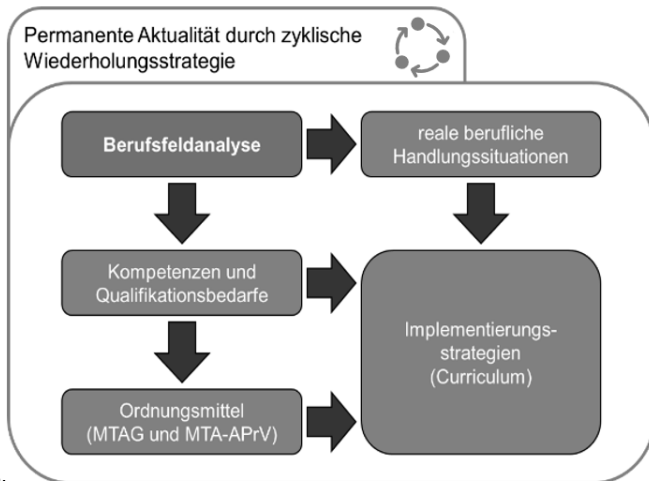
Permanente Aktualität durch zyklische Wiederholungsstrategie

Berufsfeldanalyse

reale berufliche Handlungssituationen

Kompetenzen und Qualifikationsbedarfe

Implementierungsstrategien (Curriculum)

Ordnungsmittel (MTAG und MTA-APrV)